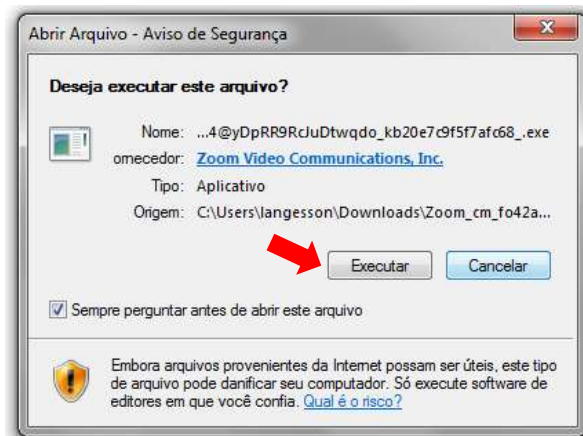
Abrir Arquivo - Aviso de Segurança

Deseja executar este arquivo?

Nome: ...4@yDpRR9RcJuDtwqdo_kb20e7c9f5f7afc68_.exe
ornecedor: Zoom Video Communications, Inc.
Tipo: Aplicativo
Origem: C:\Users\langesson\Downloads\Zoom_cm_fo42a...

Executar Cancelar

Sempre perguntar antes de abrir este arquivo

Embora arquivos provenientes da Internet possam ser úteis, este tipo de arquivo pode danificar seu computador. Só execute software de editores em que você confia. Qual é o risco?